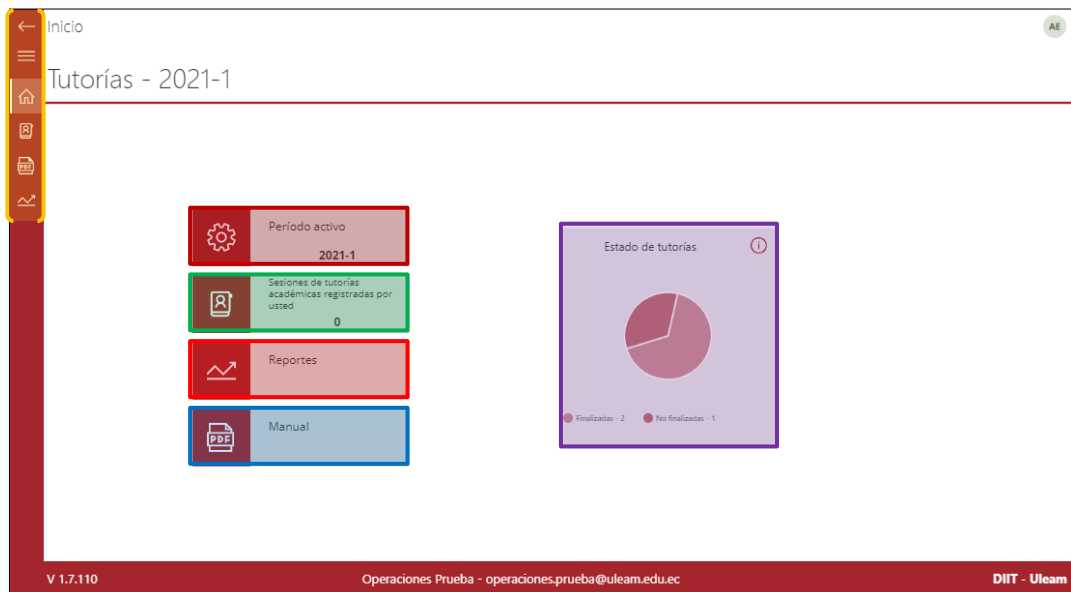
Inicio

AE

Tutorías - 2021-1

Período activo
2021-1

Sesiones de tutorías académicas registradas por usted
0

Reportes

Manual

Estado de tutorías

Finalizadas - 2
No finalizadas - 1

V 1.7.110
Operaciones Prueba - operaciones.prueba@uleam.edu.ec
DIIT - Uleam